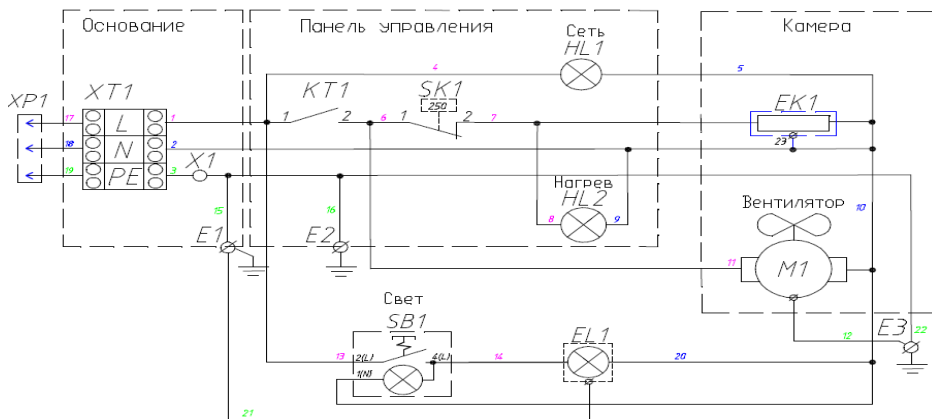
Основание
Панель управления
Камера
Сеть
HL1
XP1
XT1
L
N
PE
17
18
19
1
2
3
X1
KT1
1
2
6
SK1
250
1
2
7
4
5
EK1
23
Нагрев
HL2
8
9
15
16
E1
E2
Вентилятор
10
11
M1
Свет
SB1
13
2(L)
4(L)
1(N)
14
EL1
20
12
E3
22
21